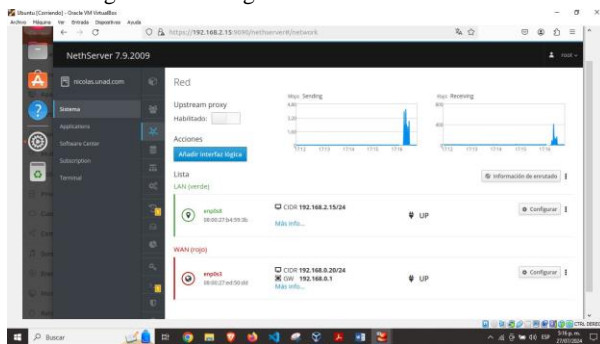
Ubuntu [Corriendo] - Oracle VM VirtualBox
Archivo Máquina Ver Entrada Dispositivos Ayuda

https://192.168.2.15:9090/nethserver#/network

NethServer 7.9.2009

root

nicolas.unad.com

Sistema
Applications
Software Center
Subscription
Terminal

Red

Upstream proxy
Habilitado:

Acciones
Añadir interfaz lógica

Mbps Sending

Mbps Receiving

Lista
Información de enrutado

LAN (verde)

enp0s8
08:00:27:b4:99:0b

CIDR 192.168.2.15/24
Más info...

UP

Configurar

WAN (rojo)

enp0s3
08:00:27:ed:50:dd

CIDR 192.168.0.20/24
GW 192.168.0.1
Más info...

UP

Configurar

Buscar

CTRL DERECHA

27/07/2024